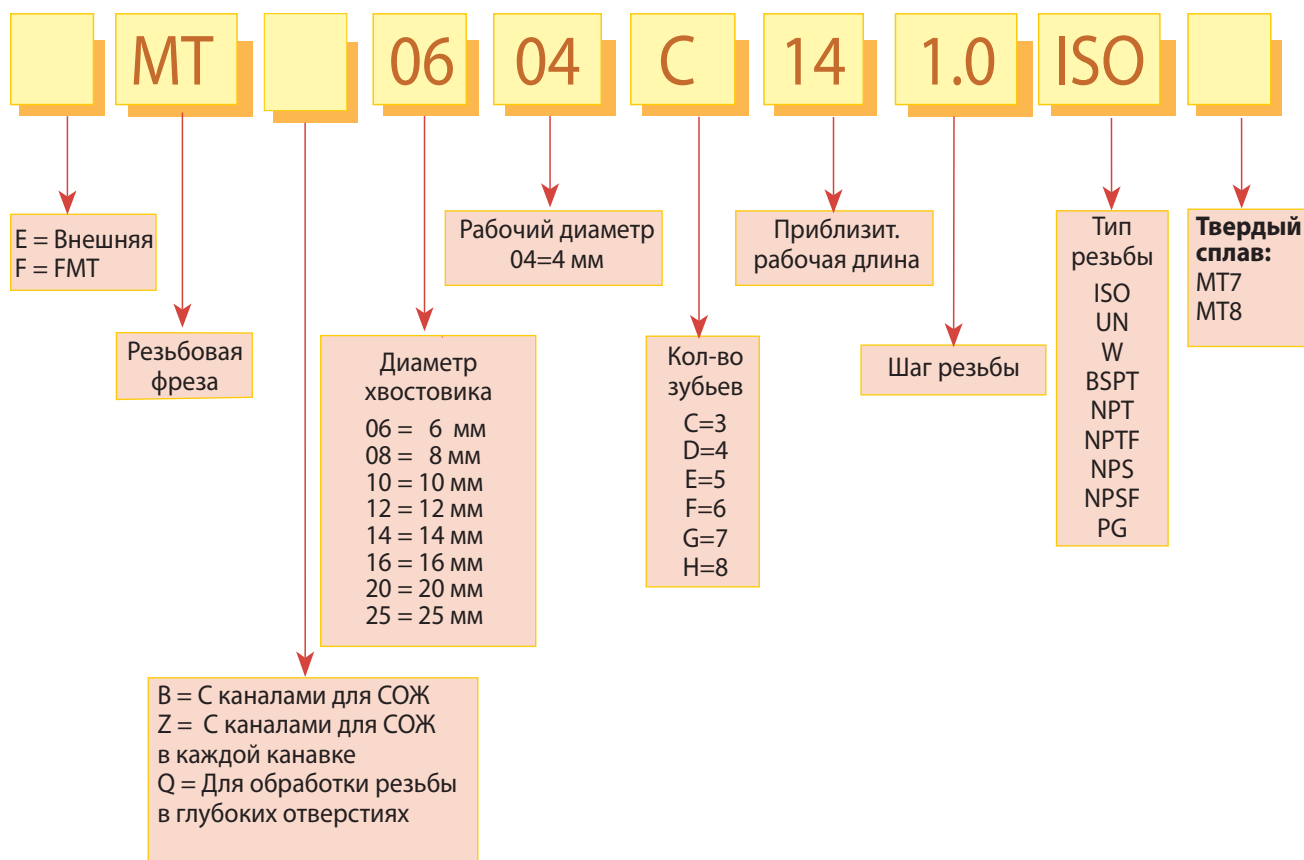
MT 06 04 C 14 1.0 ISO

E = Внешняя
F = FMT

Резьбовая фреза

Диаметр хвостовика
06 = 6 мм
08 = 8 мм
10 = 10 мм
12 = 12 мм
14 = 14 мм
16 = 16 мм
20 = 20 мм
25 = 25 мм

B = С каналами для СОЖ
Z = С каналами для СОЖ в каждой канавке
Q = Для обработки резьбы в глубоких отверстиях

Рабочий диаметр
04=4 мм

Кол-во зубьев
C=3
D=4
E=5
F=6
G=7
H=8

Приблизит. рабочая длина

Шаг резьбы

Тип резьбы
ISO
UN
W
BSPT
NPT
NPTF
NPS
NPSF
PG

**Твердый сплав:**
MT7
MT8